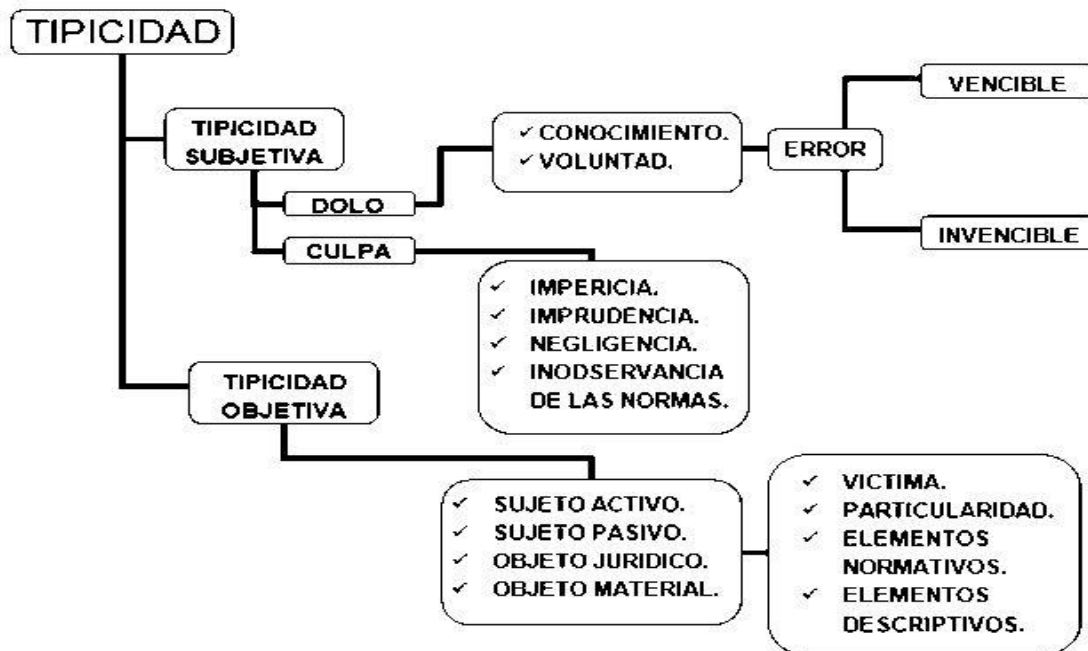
TIPICIDAD

TIPICIDAD SUBJETIVA

DOLO

✓ CONOCIMIENTO.
✓ VOLUNTAD.

ERROR

VENCIBLE

INVENCIBLE

CULPA

✓ IMPERICIA.
✓ IMPRUDENCIA.
✓ NEGLIGENCIA.
✓ INODSERVANCIA DE LAS NORMAS.

TIPICIDAD OBJETIVA

✓ SUJETO ACTIVO.
✓ SUJETO PASIVO.
✓ OBJETO JURIDICO.
✓ OBJETO MATERIAL.

✓ VICTIMA.
✓ PARTICULARIDAD.
✓ ELEMENTOS NORMATIVOS.
✓ ELEMENTOS DESCRIPTIVOS.